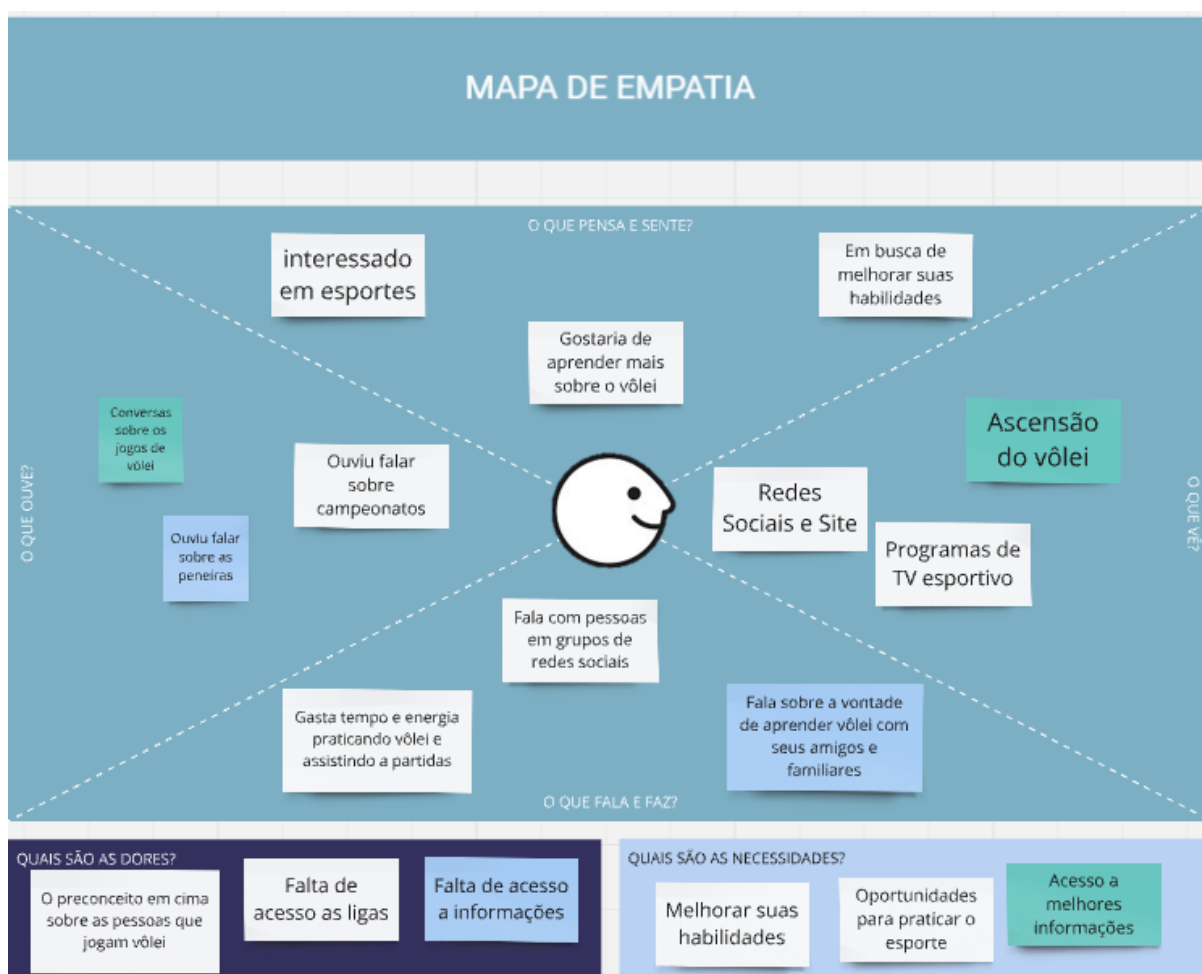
MAPA DE EMPATIA

O QUE PENSA E SENTE?

interessado em esportes

Em busca de melhorar suas habilidades

Gostaria de aprender mais sobre o vôlei

O QUE OUVE?

Conversas sobre os jogos de vôlei

Ouviu falar sobre campeonatos

Ouviu falar sobre as peneiras

O QUE VÊ?

Ascensão do vôlei

Redes Sociais e Site

Programas de TV esportivo

Fala com pessoas em grupos de redes sociais

Gasta tempo e energia praticando vôlei e assistindo a partidas

Fala sobre a vontade de aprender vôlei com seus amigos e familiares

O QUE FALA E FAZ?

QUAIS SÃO AS DORES?

O preconceito em cima sobre as pessoas que jogam vôlei

Falta de acesso as ligas

Falta de acesso a informações

QUAIS SÃO AS NECESSIDADES?

Melhorar suas habilidades

Oportunidades para praticar o esporte

Acesso a melhores informações